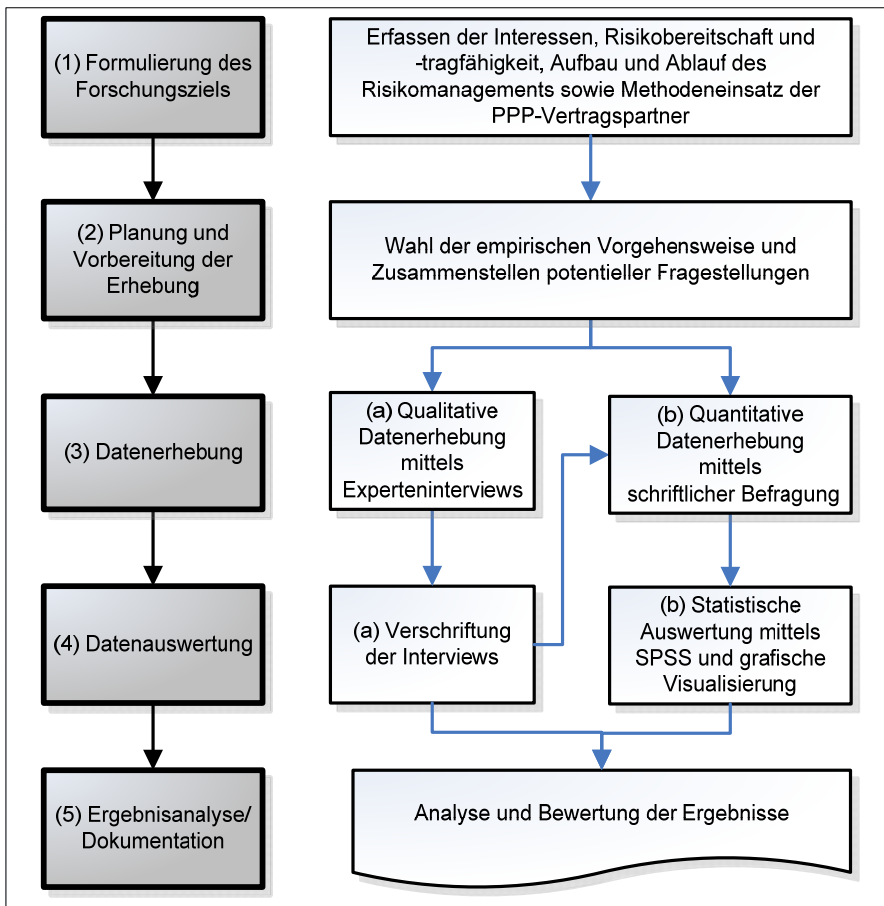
(1) Formulierung des Forschungsziels

Erfassen der Interessen, Risikobereitschaft und -tragfähigkeit, Aufbau und Ablauf des Risikomanagements sowie Methodeneinsatz der PPP-Vertragspartner

(2) Planung und Vorbereitung der Erhebung

Wahl der empirischen Vorgehensweise und Zusammenstellen potentieller Fragestellungen

(3) Datenerhebung

(a) Qualitative Datenerhebung mittels Experteninterviews

(b) Quantitative Datenerhebung mittels schriftlicher Befragung

(4) Datenauswertung

(a) Verschriftung der Interviews

(b) Statistische Auswertung mittels SPSS und grafische Visualisierung

(5) Ergebnisanalyse/ Dokumentation

Analyse und Bewertung der Ergebnisse